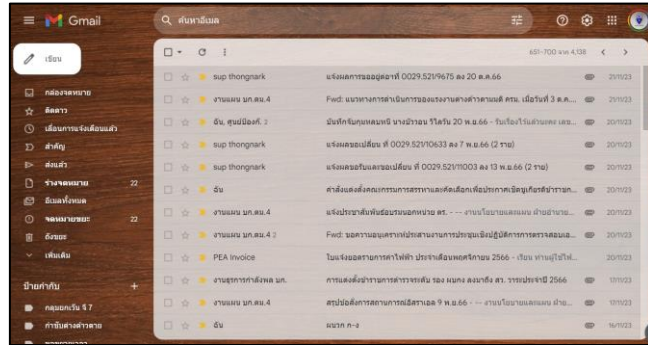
Gmail

ค้นหาอีเมล

เขียน

กล่องจดหมาย
ติดดาว
เลื่อนการแจ้งเตือนแล้ว
สำคัญ
ส่งแล้ว
ร่างจดหมาย 22
อีเมลทั้งหมด
จดหมายขยะ 22
ถังขยะ
เพิ่มเติม

ป้ายกำกับ +
กลุ่มเครือ ฯ 7
การรับส่งตัวสาย

651–700 จาก 4,138

sup thongnark | แจ้งผลการขออนุญาต ที่ 0029.521/9675 ลง 20 ต.ค.66 | 21/11/23
งานแผน มท.ตน.4 | Fwd: แนวทางการดำเนินการของงานต่างด้าวตามมติ ครม. เมื่อวันที่ 3 ต.ค. ... | 21/11/23
ฉัน, ศูนย์บ่อแก้. 2 | บันทึกข้อมูลหมายนี้ มาจากกรม วีโดร์ม 20 พ.ย.66 - รับเรื่องไว้แล้วนะคะ ... | 21/11/23
sup thongnark | แจ้งผลขอเปลี่ยน ที่ 0029.521/10633 ลง 7 พ.ย.66 (2 ราย) | 20/11/23
sup thongnark | แจ้งผลขอรับผลขอเปลี่ยน ที่ 0029.521/11003 ลง 13 พ.ย.66 (2 ราย) | 20/11/23
ฉัน | คำสั่งแต่งตั้งคณะกรรมการสรรหาและคัดเลือกเพื่อประกาศเกียรติคุณ... | 20/11/23
งานแผน มท.ตน.4 | แจ้งประชาสัมพันธ์รณรงค์ของหน่วย ศร. - -- งานนโยบายและแผน ฝ่ายอำนวย... | 20/11/23
งานแผน มท.ตน.4 3 | Fwd: ขอความอนุเคราะห์ประสานงานการประชุมเชิงปฏิบัติการการตรวจสอบและ... | 20/11/23
PEA Invoice | ใบแจ้งยอดรายการค่าไฟฟ้า ประจำเดือนพฤศจิกายน 2566 - เรียน ท่านผู้ใช้ไฟ... | 20/11/23
งานธุรการกำลังพล มท. | การแต่งตั้งข้าราชการตำรวจระดับ รอง ผบก. ลงมาถึง สว. วาระประจำปี 2566 | 17/11/23
งานแผน มท.ตน.4 | สรุปข้อสั่งการสถานการณ์สาธารณะ 9 พ.ย.66 - -- งานนโยบายและแผน ฝ่าย... | 17/11/23
ฉัน | ผมรก ก-ง | 16/11/23